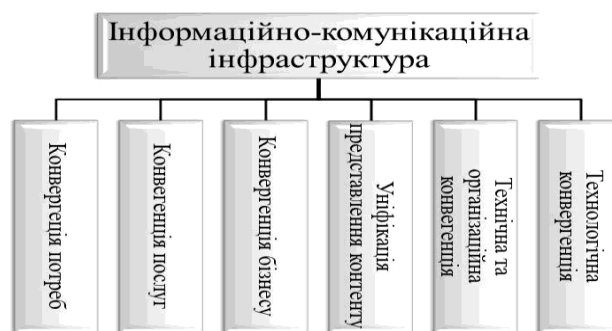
Інформаційно-комунікаційна інфраструктура

Конвергенція потреб

Конвергенція послуг

Конвергенція бізнесу

Уніфікація представлення контенту

Технічна та організаційна конвергенція

Технологічна конвергенція